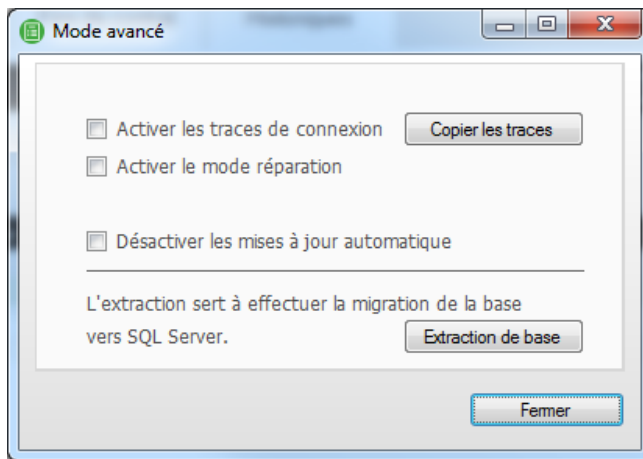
Mode avancé

Activer les traces de connexion
Copier les traces
Activer le mode réparation

Désactiver les mises à jour automatique

L'extraction sert à effectuer la migration de la base vers SQL Server.
Extraction de base

Fermer